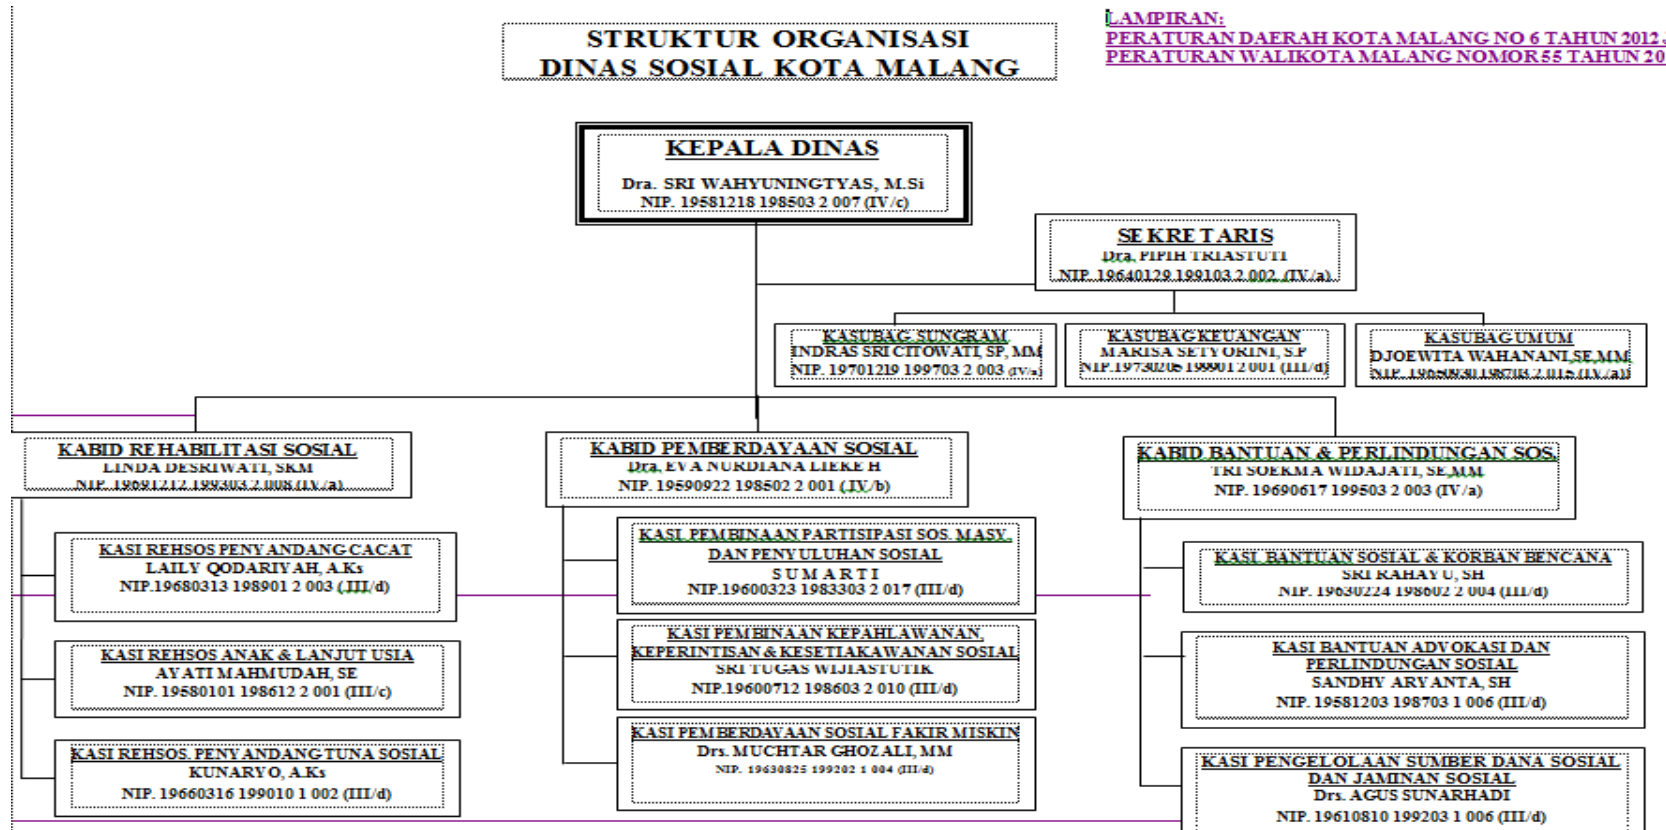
STRUKTUR ORGANISASI
DINAS SOSIAL KOTA MALANG

LAMPIRAN:
PERATURAN DAERAH KOTA MALANG NO 6 TAHUN 2012 ,
PERATURAN WALIKOTA MALANG NOMOR 55 TAHUN 20

KEPALA DINAS
Dra. SRI WAHYUNINGTYAS, M.Si
NIP. 19581218 198503 2 007 (IV/c)

SEKRETARIS
Dra. PIPIH TRIASTUTI
NIP. 19640129 199103 2 002 (IV/a)

KASUBAG SUNGRAM
INDRAS SRI CITOWATI, SP, MM
NIP. 19701219 199703 2 003 (IV/a)

KASUBAG KEUANGAN
MARISA SETYORINI, S.P
NIP.19730205 199901 2 001 (III/d)

KASUBAG UMUM
DJOEWITA WAHANANI,SE,MM
NIP. 19650930 198703 2 015 (IV/a)

KABID REHABILITASI SOSIAL
LINDA DESRIWATI, SKM
NIP. 19691212 199303 2 008 (IV/a)

KASI REHSOS PENYANDANG CACAT
LAILY QODARIYAH, A.Ks
NIP.19680313 198901 2 003 (III/d)

KASI REHSOS ANAK & LANJUT USIA
AYATI MAHMUDAH, SE
NIP. 19580101 198612 2 001 (III/c)

KASI REHSOS. PENYANDANG TUNA SOSIAL
KUNARYO, A.Ks
NIP. 19660316 199010 1 002 (III/d)

KABID PEMBERDAYAAN SOSIAL
Dra, EVA NURDIANA LIEKE H
NIP. 19590922 198502 2 001 (IV/b)

KASI PEMBINAAN PARTISIPASI SOS. MASY. DAN PENYULUHAN SOSIAL
S U M A R T I
NIP.19600323 1983303 2 017 (III/d)

KASI PEMBINAAN KEPAHLAWANAN, KEPERINTISAN & KESETIAKAWANAN SOSIAL
SRI TUGAS WIJIASTUTIK
NIP.19600712 198603 2 010 (III/d)

KASI PEMBERDAYAAN SOSIAL FAKIR MISKIN
Drs. MUCHTAR GHOZALI, MM
NIP. 19630825 199202 1 004 (III/d)

KABID BANTUAN & PERLINDUNGAN SOS.
TRI SOEKMA WIDAJATI, SE,MM
NIP. 19690617 199503 2 003 (IV/a)

KASI BANTUAN SOSIAL & KORBAN BENCANA
SRI RAHAYU, SH
NIP. 19630224 198602 2 004 (III/d)

KASI BANTUAN ADVOKASI DAN PERLINDUNGAN SOSIAL
SANDHY ARYANTA, SH
NIP. 19581203 198703 1 006 (III/d)

KASI PENGELOLAAN SUMBER DANA SOSIAL DAN JAMINAN SOSIAL
Drs. AGUS SUNARHADI
NIP. 19610810 199203 1 006 (III/d)